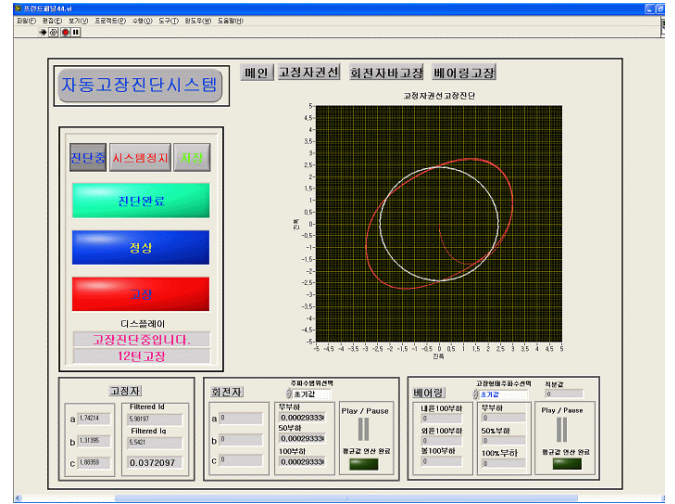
프런트패널44.vi

파일(F) 편집(E) 보기(V) 프로젝트(P) 수행(O) 도구(T) 윈도우(W) 도움말(H)

자동고장진단시스템

메인 고정자권선 회전자바고장 베어링고장

고정자권선고장진단

5
4.5
4
3.5
3
2.5
2
1.5
1
0.5
0
-0.5
-1
-1.5
-2
-2.5
-3
-3.5
-4
-4.5
-5

-5 -4.5 -4 -3.5 -3 -2.5 -2 -1.5 -1 -0.5 0 0.5 1 1.5 2 2.5 3 3.5 4 4.5 5

진폭

진폭

진단중 시스템정지 시작

진단완료

정상

고장

디스플레이

고장진단중입니다.

12턴고장

고정자

a 1.74214

b 1.31395

c 1.86359

Filtered Id

5.90197

Filtered Iq

5.5421

0.0372097

회전자

주파수별위선택

초기값

a 0

b 0

c 0

무부하

0.00029333

50부하

0.00029333

100부하

0.00029333

Play / Pause

평균값 연산 완료

베어링

고장형태주파수선택

초기값

적분값

0

내륜100부하

0

외륜100부하

0

볼100부하

0

무부하

0

50%부하

0

100%부하

0

Play / Pause

평균값 연산 완료